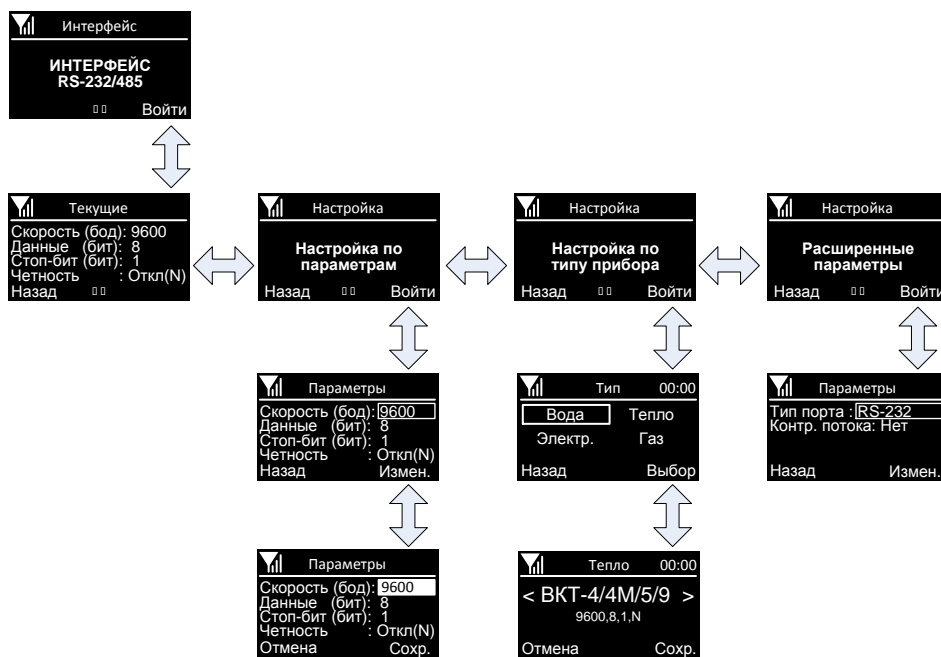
Интерфейс

ИНТЕРФЕЙС
RS-232/485

Войти

Текущие
Скорость (бод): 9600
Данные (бит): 8
Стоп-бит (бит): 1
Четность : Откл(N)
Назад

Настройка

Настройка по параметрам

Назад Войти

Настройка

Настройка по типу прибора

Назад Войти

Настройка

Расширенные параметры

Назад Войти

Параметры
Скорость (бод): 9600
Данные (бит): 8
Стоп-бит (бит): 1
Четность : Откл(N)
Назад Измен.

Тип 00:00
Вода Тепло
Электр. Газ
Назад Выбор

Параметры
Тип порта : RS-232
Контр. потока: Нет
Назад Измен.

Параметры
Скорость (бод): 9600
Данные (бит): 8
Стоп-бит (бит): 1
Четность : Откл(N)
Отмена Сохр.

Тепло 00:00
< ВКТ-4/4М/5/9 >
9600,8,1,N
Отмена Сохр.